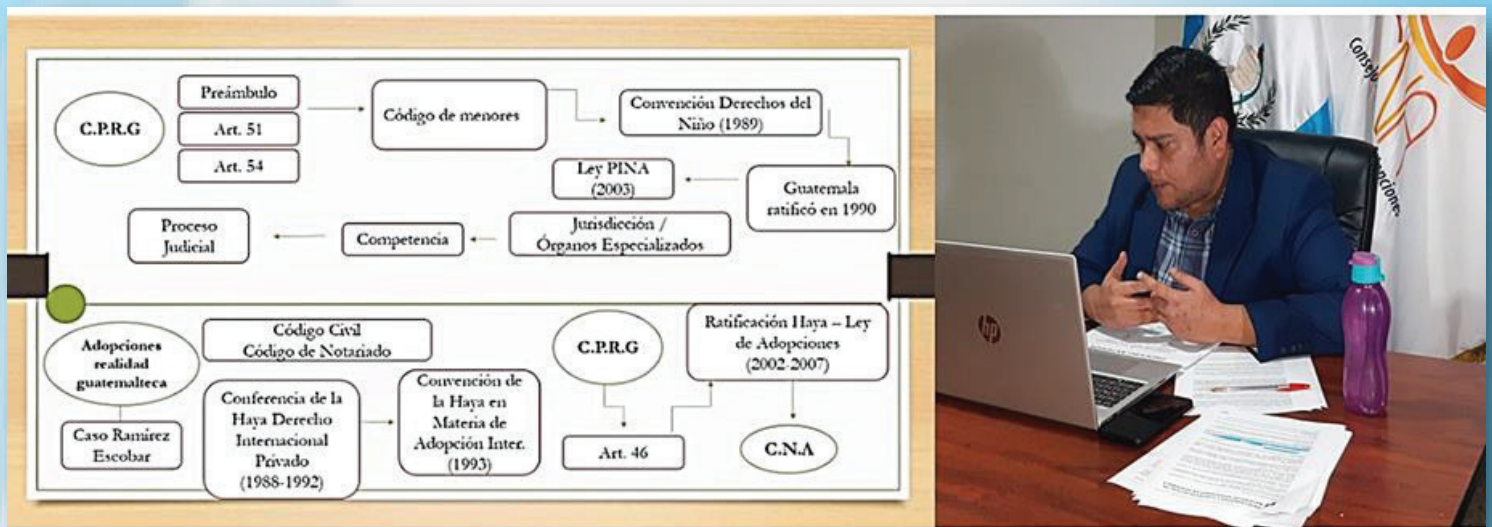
C.P.R.G

Preámbulo

Art. 51

Art. 54

Código de menores

Convención Derechos del Niño (1989)

Guatemala ratificó en 1990

Ley PINA (2003)

Jurisdicción / Órganos Especializados

Competencia

Proceso Judicial

Adopciones realidad guatemalteca

Caso Ramirez Escobar

Código Civil
Código de Notariado

Conferencia de la Haya Derecho Internacional Privado (1988-1992)

Convención de la Haya en Materia de Adopción Inter. (1993)

C.P.R.G

Art. 46

Ratificación Haya – Ley de Adopciones (2002-2007)

C.N.A

Consejo

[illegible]ciones